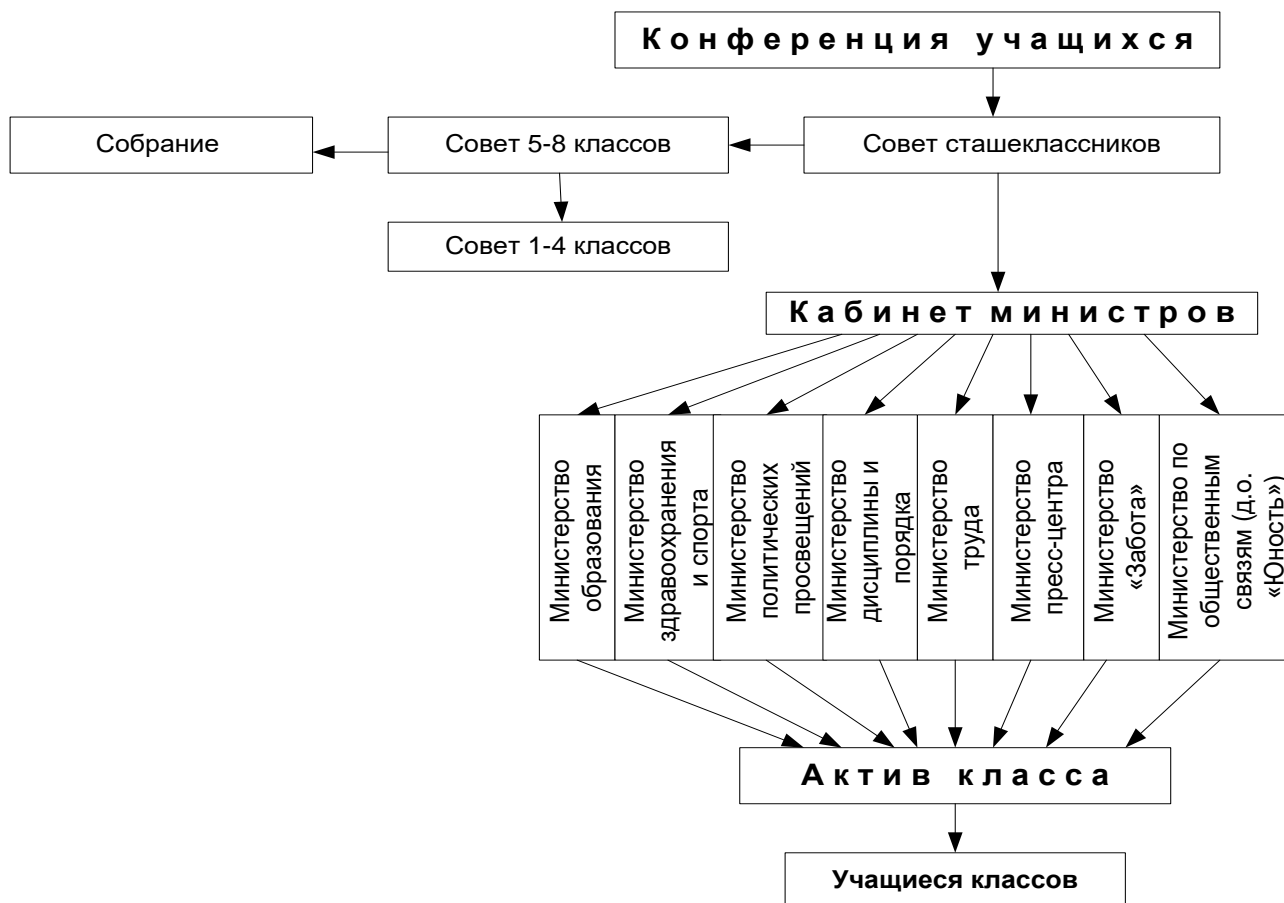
Конференция учащихся

Собрание

Совет 5-8 классов

Совет сташеклассников

Совет 1-4 классов

Кабинет министров

Министерство образования

Министерство здравоохранения и спорта

Министерство политических просвещений

Министерство дисциплины и порядка

Министерство труда

Министерство пресс-центра

Министерство «Забота»

Министерство по общественным связям (д.о. «Юность»)

Актив класса

Учащиеся классов